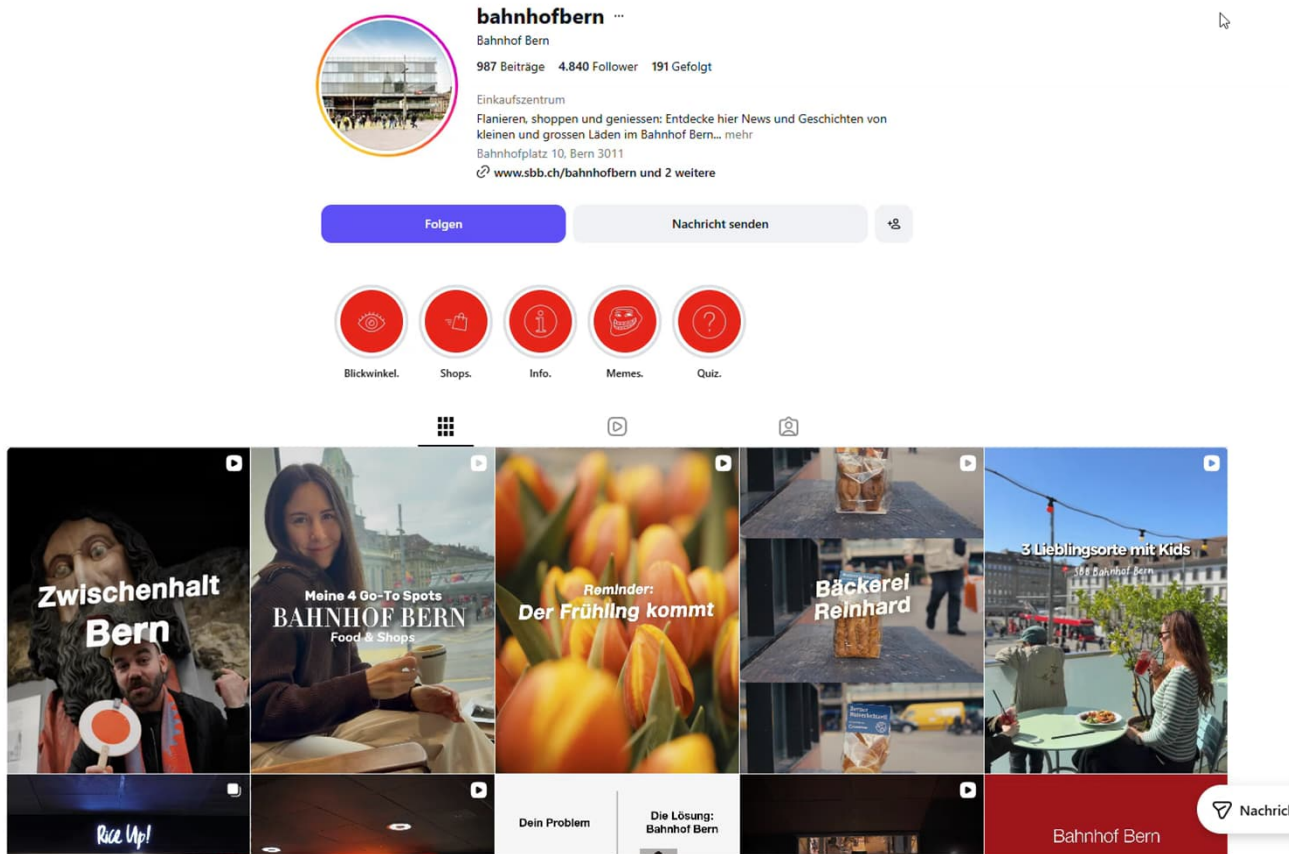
bahnhofbern ···
Bahnhof Bern

987 Beiträge 4.840 Follower 191 Gefolgt

Einkaufszentrum
Flanieren, shoppen und geniessen: Entdecke hier News und Geschichten von kleinen und grossen Läden im Bahnhof Bern... mehr
Bahnhofplatz 10, Bern 3011
www.sbb.ch/bahnhofbern und 2 weitere

Folgen
Nachricht senden

Blickwinkel.
Shops.
Info.
Memes.
Quiz.

Zwischenhalt Bern

Meine 4 Go-To Spots
BAHNHOF BERN
Food & Shops

Reminder:
Der Frühling kommt

Bäckerei Reinhard

3 Lieblingsorte mit Kids
SBB Bahnhof Bern

Rice Up!

Dein Problem

Die Lösung:
Bahnhof Bern

Bahnhof Bern

Nachric